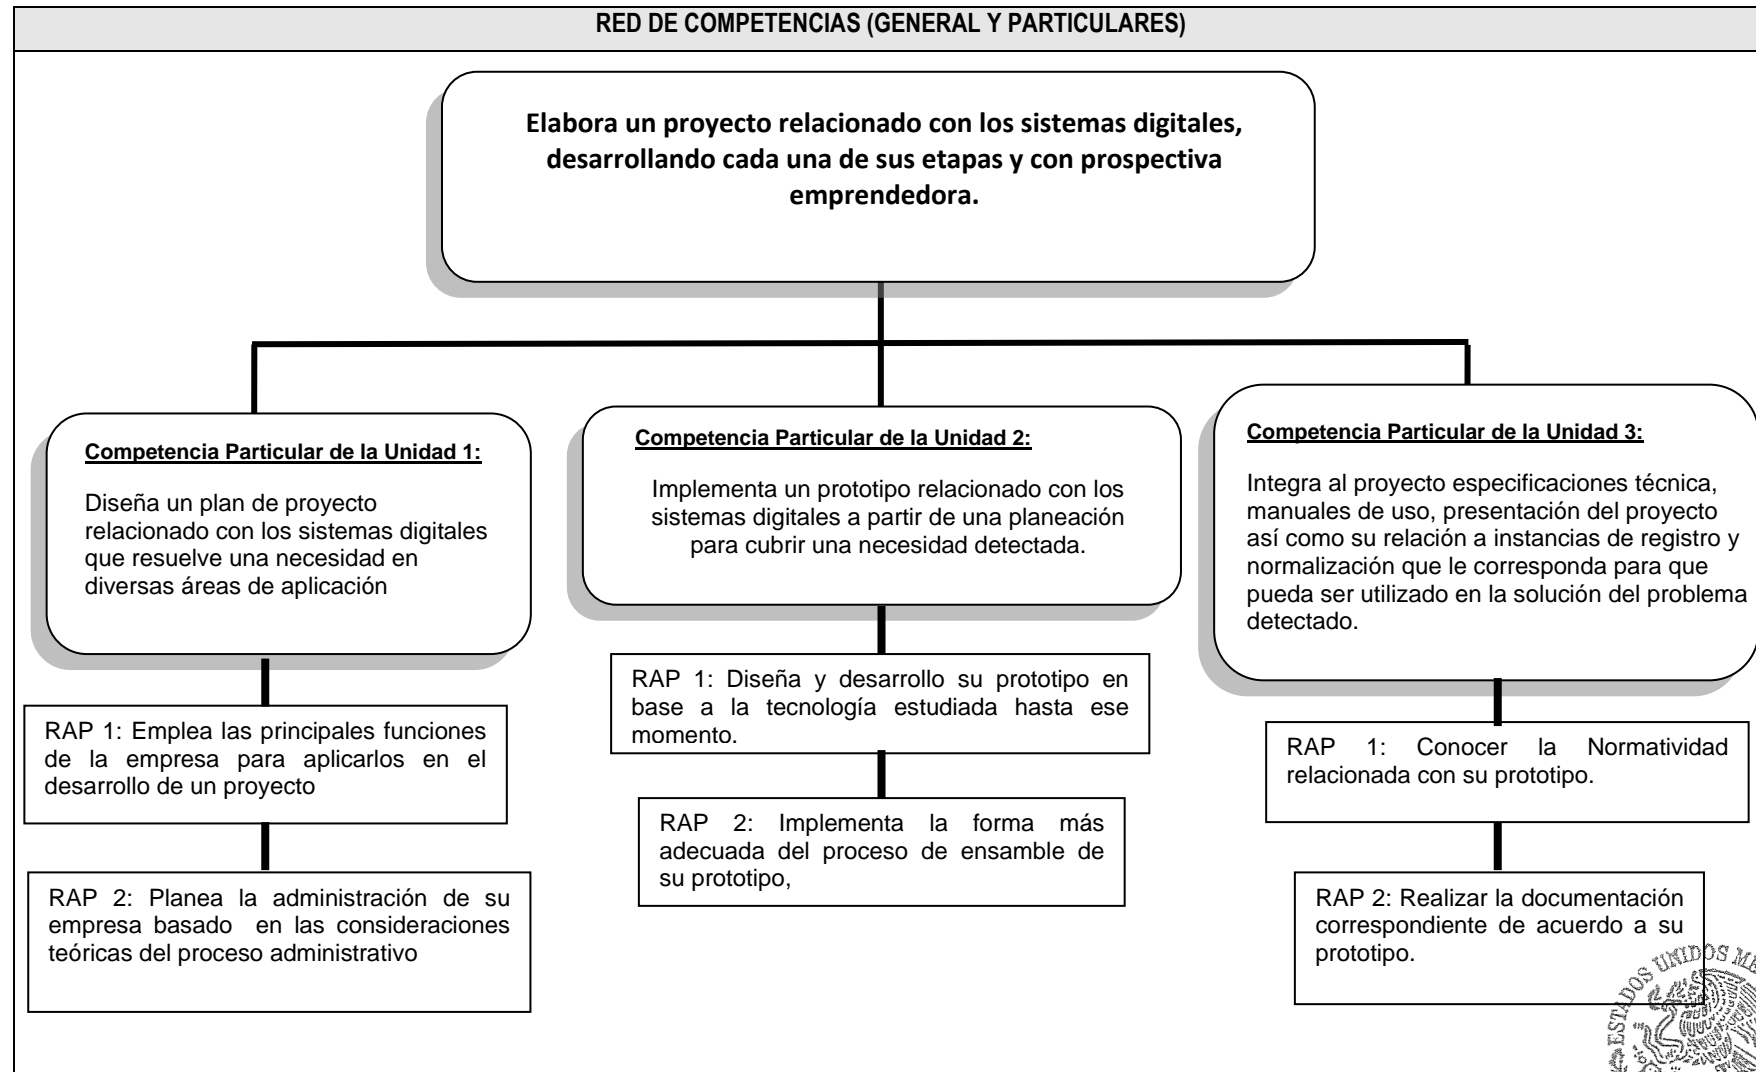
RED DE COMPETENCIAS (GENERAL Y PARTICULARES)

Elabora un proyecto relacionado con los sistemas digitales, desarrollando cada una de sus etapas y con prospectiva emprendedora.

Competencia Particular de la Unidad 1:

Diseña un plan de proyecto relacionado con los sistemas digitales que resuelve una necesidad en diversas áreas de aplicación

RAP 1: Emplea las principales funciones de la empresa para aplicarlos en el desarrollo de un proyecto

RAP 2: Planea la administración de su empresa basado en las consideraciones teóricas del proceso administrativo

Competencia Particular de la Unidad 2:

Implementa un prototipo relacionado con los sistemas digitales a partir de una planeación para cubrir una necesidad detectada.

RAP 1: Diseña y desarrollo su prototipo en base a la tecnología estudiada hasta ese momento.

RAP 2: Implementa la forma más adecuada del proceso de ensamble de su prototipo,

Competencia Particular de la Unidad 3:

Integra al proyecto especificaciones técnica, manuales de uso, presentación del proyecto así como su relación a instancias de registro y normalización que le corresponda para que pueda ser utilizado en la solución del problema detectado.

RAP 1: Conocer la Normatividad relacionada con su prototipo.

RAP 2: Realizar la documentación correspondiente de acuerdo a su prototipo.

ESTADOS UNIDOS M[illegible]